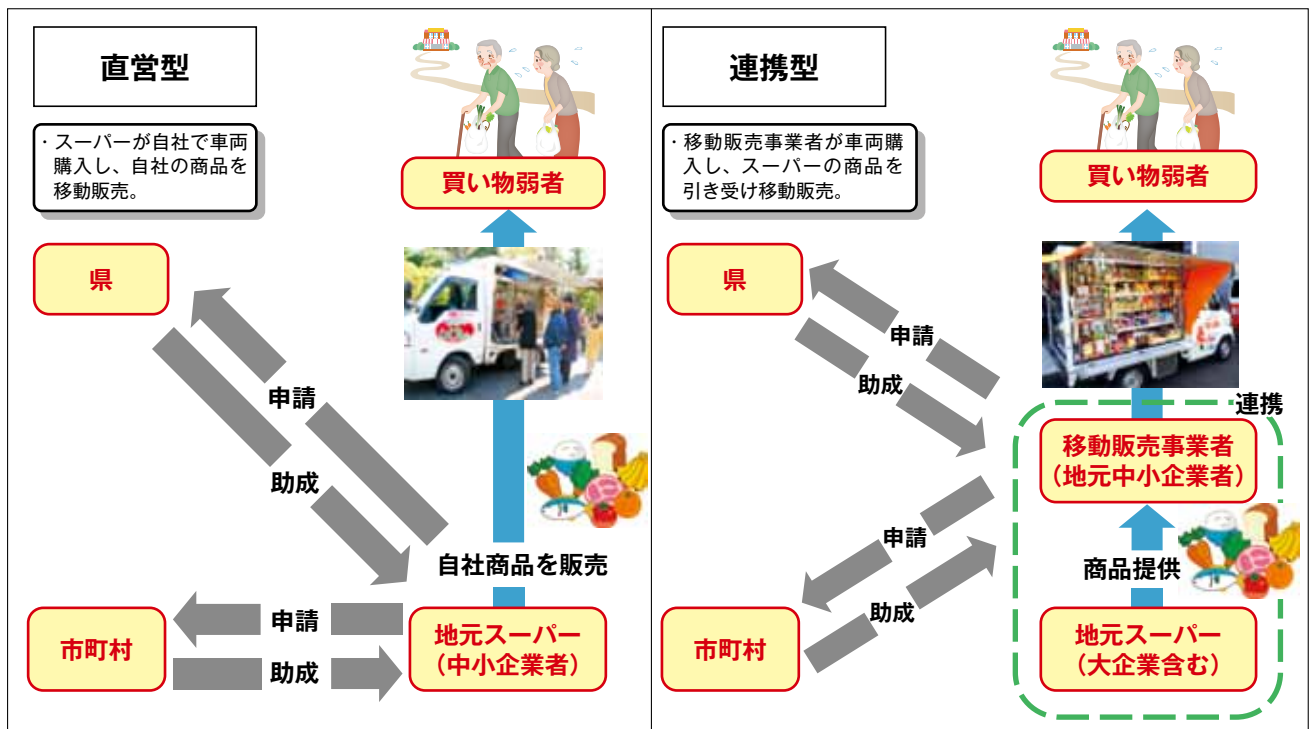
直営型

・スーパーが自社で車両購入し、自社の商品を移動販売。

買い物弱者

県

申請

助成

自社商品を販売

市町村

申請

助成

地元スーパー（中小企業者）

連携型

・移動販売事業者が車両購入し、スーパーの商品を引き受け移動販売。

買い物弱者

県

申請

助成

連携

移動販売事業者（地元中小企業者）

申請

助成

商品提供

市町村

地元スーパー（大企業含む）